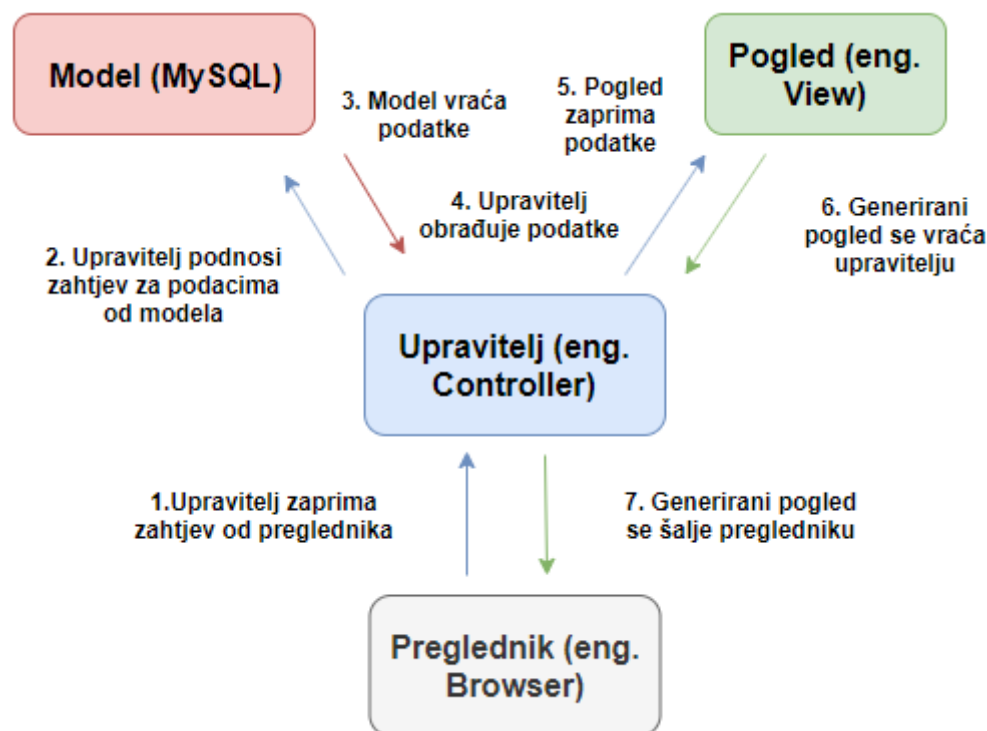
Model (MySQL)

3. Model vraća podatke

5. Pogled zaprima podatke

Pogled (eng. View)

4. Upravitelj obrađuje podatke

6. Generirani pogled se vraća upravitelju

2. Upravitelj podnosi zahtjev za podacima od modela

Upravitelj (eng. Controller)

1.Upravitelj zaprima zahtjev od preglednika

7. Generirani pogled se šalje pregledniku

Preglednik (eng. Browser)